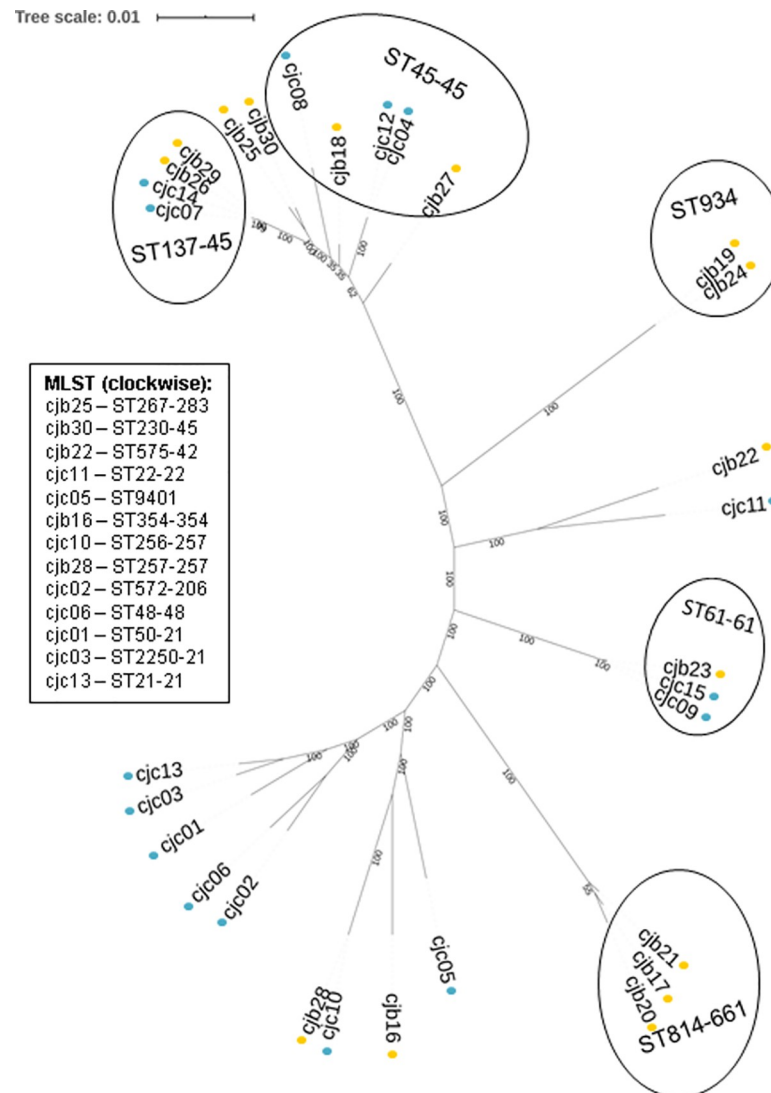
Tree scale: 0.01

ST45-45
cjc08
cjb30
cjb25
cjb18
cjc12
cjc04
cjb27
cjb29
cjb26
cjc14
cjc07
ST137-45
100
100
100
35
35
62
100
ST934
cjb19
cjb24
100
100

MLST (clockwise):
cjb25 – ST267-283
cjb30 – ST230-45
cjb22 – ST575-42
cjc11 – ST22-22
cjc05 – ST9401
cjb16 – ST354-354
cjc10 – ST256-257
cjb28 – ST257-257
cjc02 – ST572-206
cjc06 – ST48-48
cjc01 – ST50-21
cjc03 – ST2250-21
cjc13 – ST21-21

cjb22
cjc11
100
100
100
ST61-61
100
cjb23
cjc15
cjc09
100
100
100
100
100
100
cjc13
cjc03
cjc01
cjc06
cjc02
100
100
cjc05
55
cjb21
cjb17
cjb20
ST814-661
cjb28
cjc10
cjb16